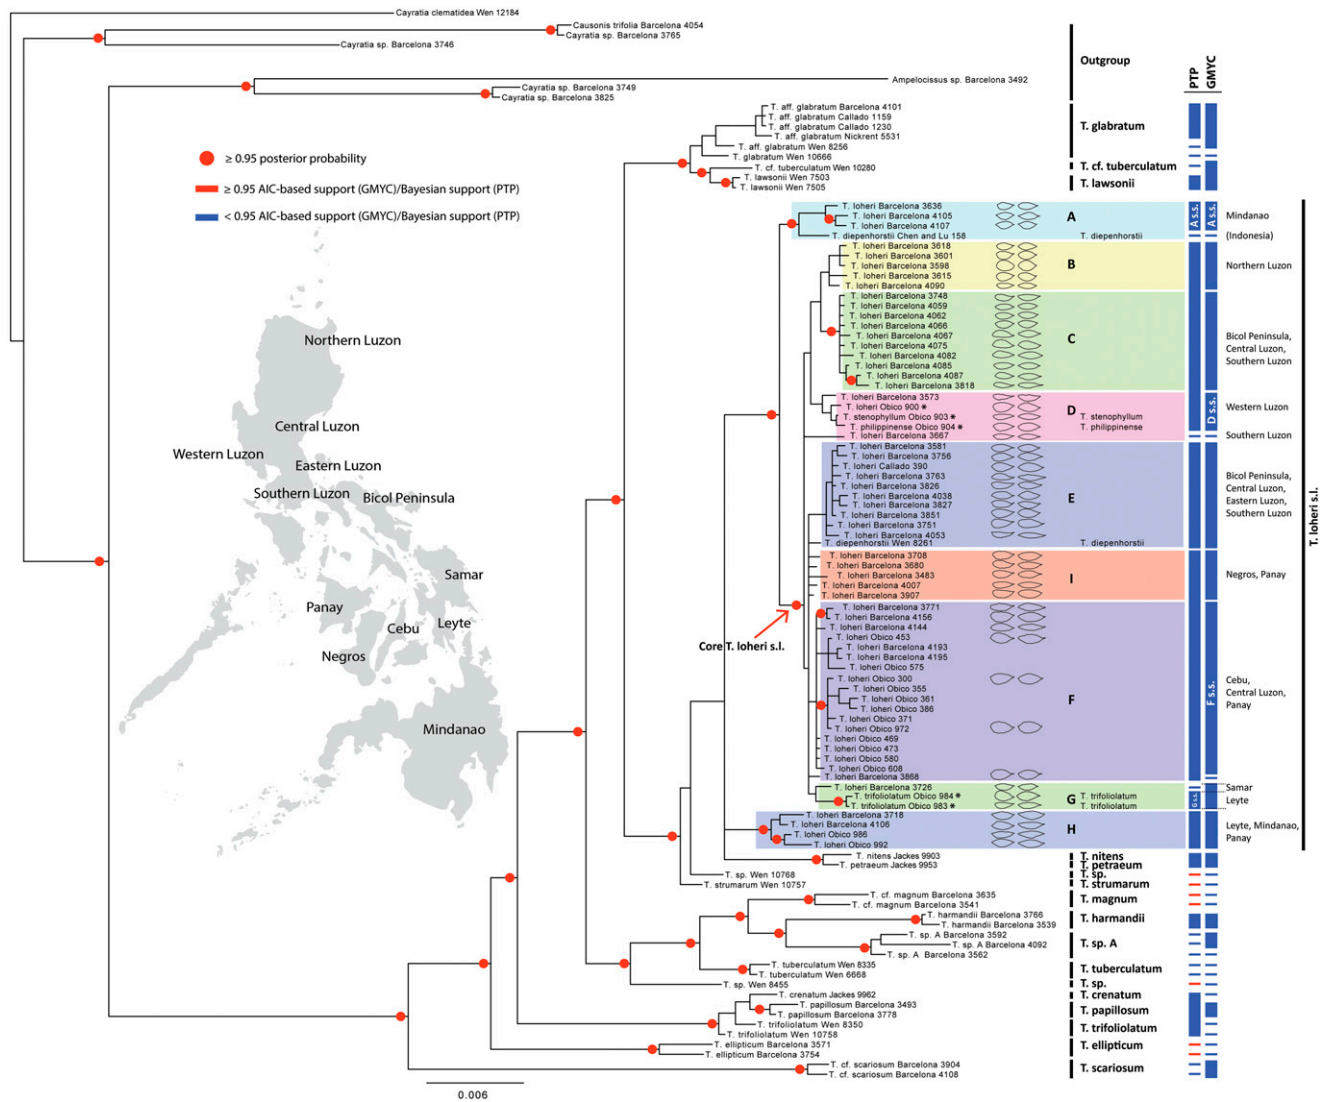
Cayratia clematidea Wen 12184
Causonis trifolia Barcelona 4054
Cayratia sp. Barcelona 3765
Cayratia sp. Barcelona 3746
Ampelocissus sp. Barcelona 3492
Cayratia sp. Barcelona 3749
Cayratia sp. Barcelona 3825

Outgroup

PTP GMYC

≥ 0.95 posterior probability
≥ 0.95 AIC-based support (GMYC)/Bayesian support (PTP)
< 0.95 AIC-based support (GMYC)/Bayesian support (PTP)

T. aff. glabratum Barcelona 4101
T. aff. glabratum Callado 1159
T. aff. glabratum Callado 1230
T. aff. glabratum Nickrent 5531
T. aff. glabratum Wen 8256
T. glabratum Wen 10666
T. cf. tuberculatum Wen 10280
T. lawsonii Wen 7503
T. lawsonii Wen 7505

T. glabratum
T. cf. tuberculatum
T. lawsonii

T. loheri Barcelona 3636
T. loheri Barcelona 4105
T. loheri Barcelona 4107
T. diepenhorstii Chen and Lu 158
A
T. diepenhorstii
A s.s.
A s.s.
Mindanao
(Indonesia)

T. loheri Barcelona 3618
T. loheri Barcelona 3601
T. loheri Barcelona 3598
T. loheri Barcelona 3615
T. loheri Barcelona 4090
B
Northern Luzon

T. loheri Barcelona 3748
T. loheri Barcelona 4059
T. loheri Barcelona 4062
T. loheri Barcelona 4066
T. loheri Barcelona 4067
T. loheri Barcelona 4075
T. loheri Barcelona 4082
T. loheri Barcelona 4085
T. loheri Barcelona 4087
T. loheri Barcelona 3818
C
Bicol Peninsula, Central Luzon, Southern Luzon

T. loheri Barcelona 3573
T. loheri Obico 900 *
T. stenophyllum Obico 903 *
T. philippinense Obico 904 *
T. loheri Barcelona 3667
D
T. stenophyllum
T. philippinense
D s.s.
Western Luzon
Southern Luzon

T. loheri Barcelona 3581
T. loheri Barcelona 3756
T. loheri Callado 390
T. loheri Barcelona 3763
T. loheri Barcelona 3826
T. loheri Barcelona 4038
T. loheri Barcelona 3827
T. loheri Barcelona 3851
T. loheri Barcelona 3751
T. loheri Barcelona 4053
T. diepenhorstii Wen 8261
E
T. diepenhorstii
Bicol Peninsula, Central Luzon, Eastern Luzon, Southern Luzon

T. loheri Barcelona 3708
T. loheri Barcelona 3680
T. loheri Barcelona 3483
T. loheri Barcelona 4007
T. loheri Barcelona 3907
I
Negros, Panay

T. loheri Barcelona 3771
T. loheri Barcelona 4156
T. loheri Barcelona 4144
T. loheri Obico 453
T. loheri Barcelona 4193
T. loheri Barcelona 4195
T. loheri Obico 575
T. loheri Obico 300
T. loheri Obico 355
T. loheri Obico 361
T. loheri Obico 386
T. loheri Obico 371
T. loheri Obico 972
T. loheri Obico 469
T. loheri Obico 473
T. loheri Obico 580
T. loheri Obico 608
T. loheri Barcelona 3868
F
F s.s.
Cebu, Central Luzon, Panay

Core T. loheri s.l.

T. loheri Barcelona 3726
T. trifoliolatum Obico 984 *
T. trifoliolatum Obico 983 *
G
T. trifoliolatum
T. trifoliolatum
G s.s.
Samar
Leyte

T. loheri Barcelona 3718
T. loheri Barcelona 4106
T. loheri Obico 986
T. loheri Obico 992
H
Leyte, Mindanao, Panay

T. loheri s.l.

T. nitens Jackes 9903
T. petraeum Jackes 9953
T. sp. Wen 10768
T. strumarum Wen 10757
T. nitens
T. petraeum
T. sp.
T. strumarum

T. cf. magnum Barcelona 3635
T. cf. magnum Barcelona 3541
T. magnum
T. harmandii Barcelona 3766
T. harmandii Barcelona 3539
T. harmandii
T. sp. A Barcelona 3592
T. sp. A Barcelona 4092
T. sp. A Barcelona 3562
T. sp. A
T. tuberculatum Wen 8335
T. tuberculatum Wen 6668
T. tuberculatum
T. sp. Wen 8455
T. sp.
T. crenatum Jackes 9962
T. crenatum
T. papillosum Barcelona 3493
T. papillosum Barcelona 3778
T. papillosum
T. trifoliolatum Wen 8350
T. trifoliolatum Wen 10758
T. trifoliolatum
T. ellipticum Barcelona 3571
T. ellipticum Barcelona 3754
T. ellipticum
T. cf. scariosum Barcelona 3904
T. cf. scariosum Barcelona 4108
T. scariosum

0.006

Northern Luzon
Central Luzon
Western Luzon
Eastern Luzon
Southern Luzon
Bicol Peninsula
Samar
Panay
Cebu
Leyte
Negros
Mindanao